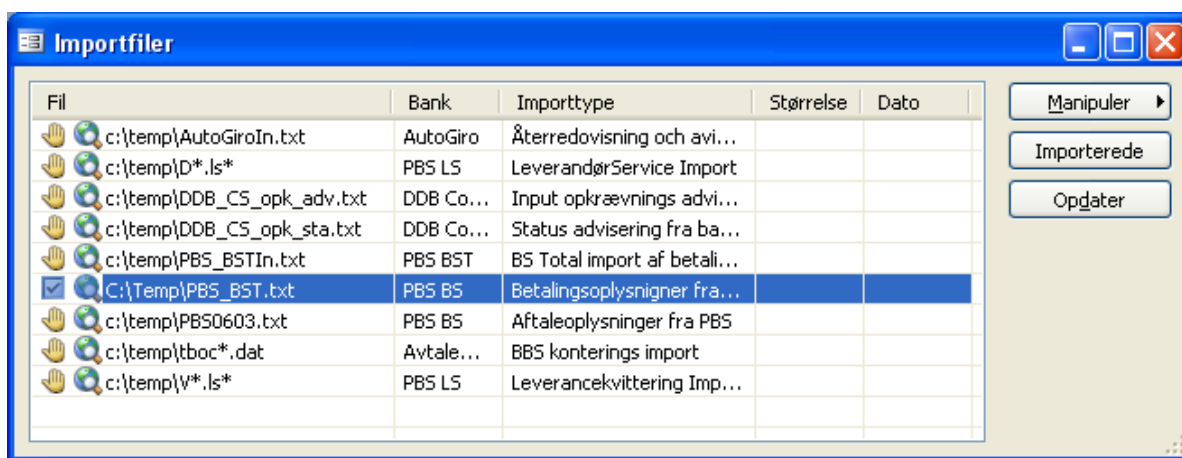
Importfiler

| Fil | Bank | Importtype | Størrelse | Dato |
|---|---|---|---|---|
| c:\temp\AutoGiroIn.txt | AutoGiro | Återredovisning och avi… | | |
| c:\temp\D*.ls* | PBS LS | LeverandørService Import | | |
| c:\temp\DDB_CS_opk_adv.txt | DDB Co… | Input opkrævnings advi… | | |
| c:\temp\DDB_CS_opk_sta.txt | DDB Co… | Status advisering fra ba… | | |
| c:\temp\PBS_BSTIn.txt | PBS BST | BS Total import af betali… | | |
| C:\Temp\PBS_BST.txt | PBS BS | Betalingsoplysnigner fra… | | |
| c:\temp\PBS0603.txt | PBS BS | Aftaleoplysninger fra PBS | | |
| c:\temp\tboc*.dat | Avtale… | BBS konterings import | | |
| c:\temp\V*.ls* | PBS LS | Leverancekvittering Imp… | | |

Manipuler
Importerede
Opdater